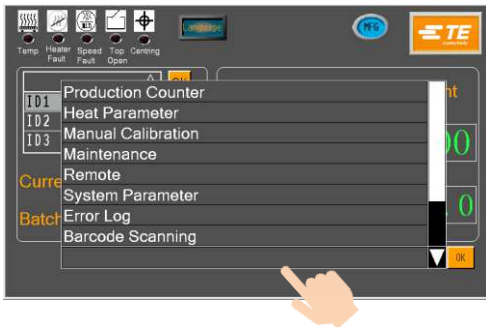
Temp Heater Fault Speed Fault Top Open Centring

Language

MFG

TE

ID1
ID2
ID3

Curre

Batch

nt

00

0

Production Counter
Heat Parameter
Manual Calibration
Maintenance
Remote
System Parameter
Error Log
Barcode Scanning

OK